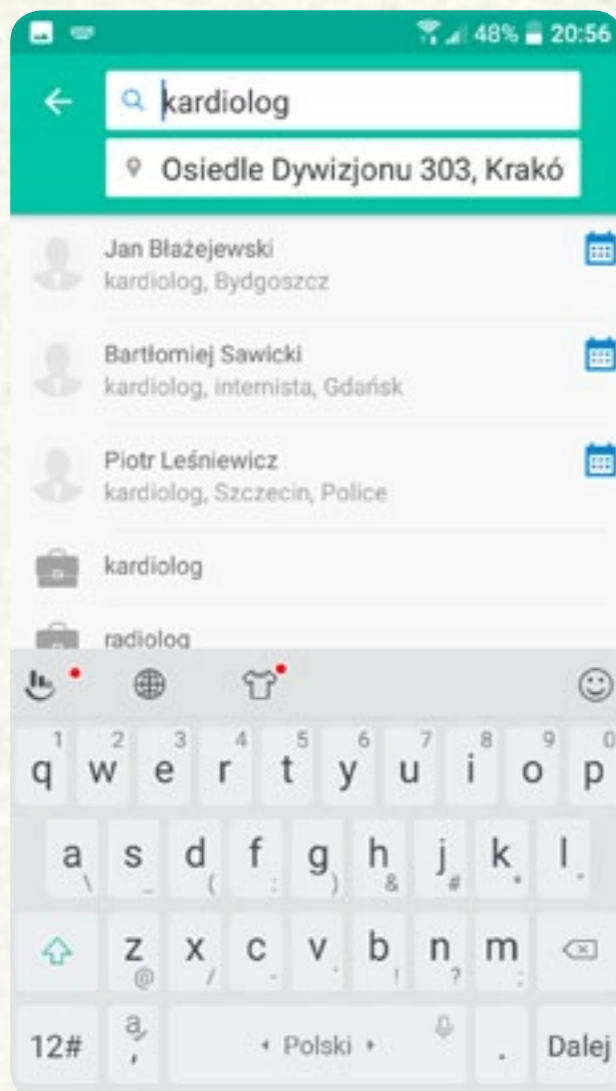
48% 20:56

kardiolog

Osiedle Dywizjonu 303, Krakó

Jan Błażejewski
kardiolog, Bydgoszcz

Bartłomiej Sawicki
kardiolog, internista, Gdańsk

Piotr Leśniewicz
kardiolog, Szczecin, Police

kardiolog

radiolog

1 q 2 w 3 e 4 r 5 t 6 y 7 u 8 i 9 o 0 p

a \ s _ d ( f : g ) h & j # k * l .

z @ x / c - v ' b ! n ? m ;

12# a , • Polski • . Dalej